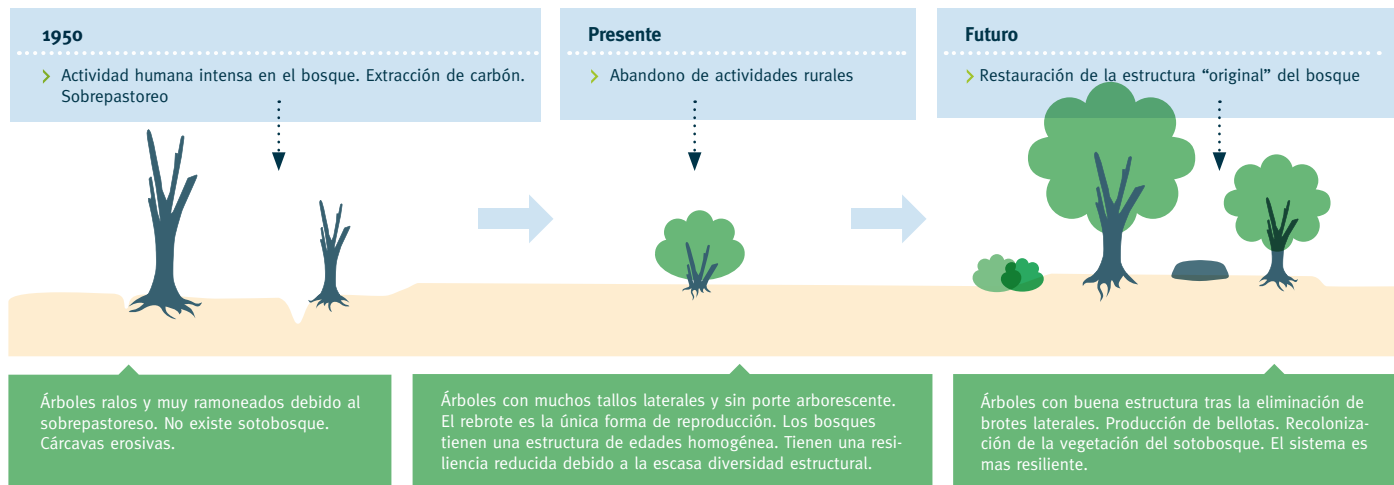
1950

› Actividad humana intensa en el bosque. Extracción de carbón. Sobrepastoreo

Presente

› Abandono de actividades rurales

Futuro

› Restauración de la estructura “original” del bosque

Árboles ralos y muy ramoneados debido al sobrepastoreso. No existe sotobosque. Cárcavas erosivas.

Árboles con muchos tallos laterales y sin porte arborescente. El rebrote es la única forma de reproducción. Los bosques tienen una estructura de edades homogénea. Tienen una resiliencia reducida debido a la escasa diversidad estructural.

Árboles con buena estructura tras la eliminación de brotes laterales. Producción de bellotas. Recolonización de la vegetación del sotobosque. El sistema es mas resiliente.